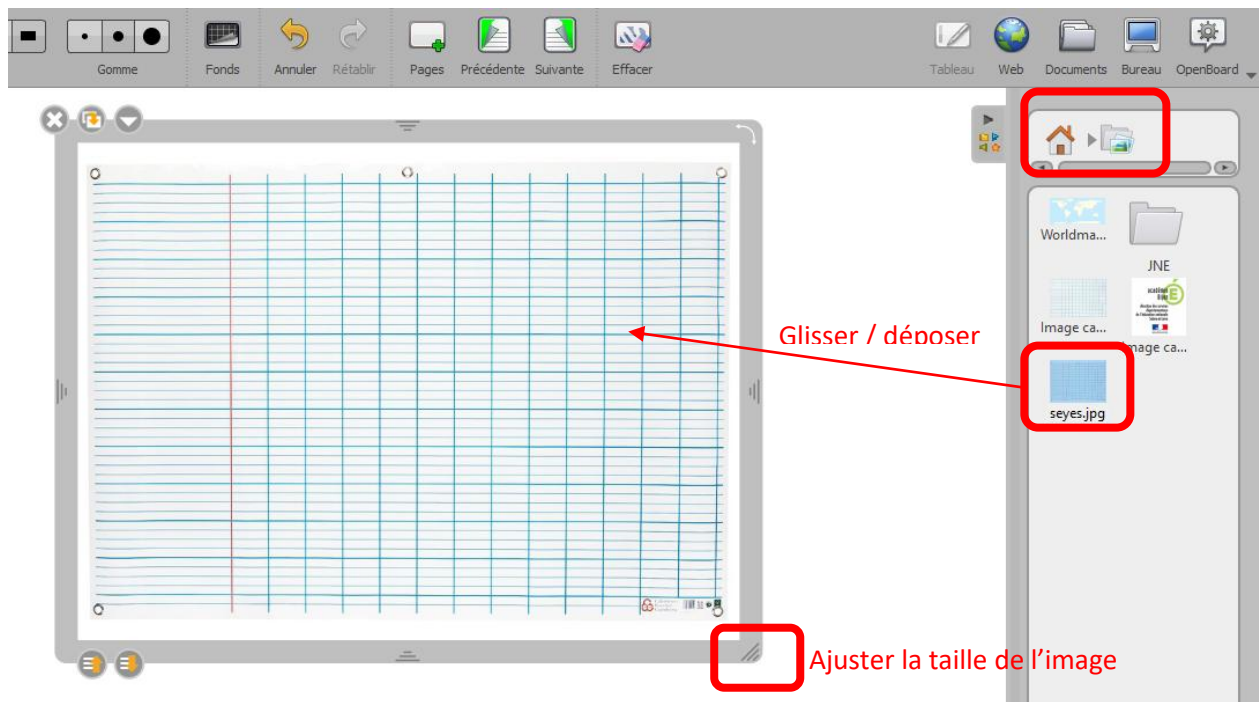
Gomme
Fonds
Annuler
Rétablir
Pages
Précédente
Suivante
Effacer
Tableau
Web
Documents
Bureau
OpenBoard

Worldma...
JNE
Image ca...
Image ca...
seyes.jpg

Glisser / déposer

Ajuster la taille de l'image